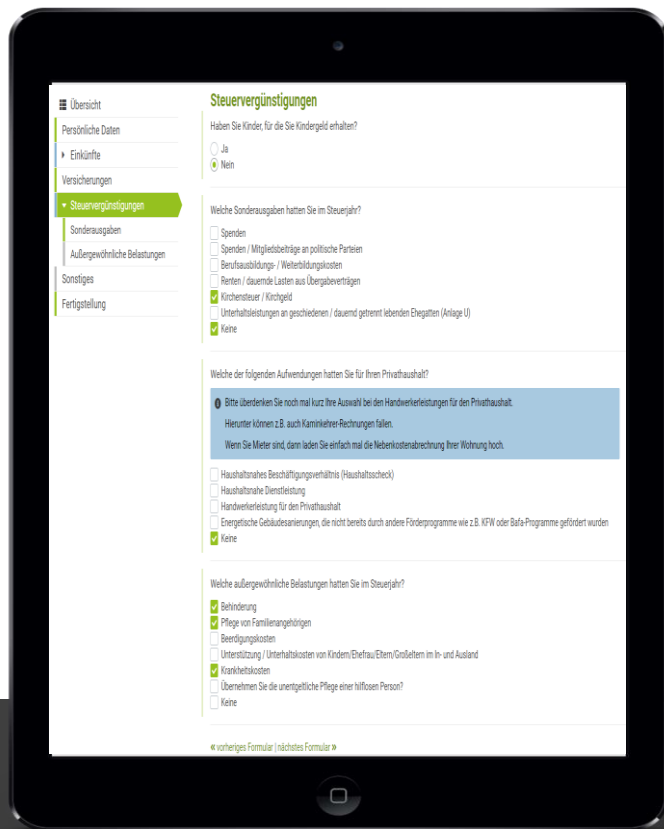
Übersicht
Persönliche Daten
Einkünfte
Versicherungen
Steuervergünstigungen
Sonderausgaben
Außergewöhnliche Belastungen
Sonstiges
Fertigstellung

Steuervergünstigungen

Haben Sie Kinder, für die Sie Kindergeld erhalten?
Ja
Nein

Welche Sonderausgaben hatten Sie im Steuerjahr?
Spenden
Spenden / Mitgliedsbeiträge an politische Parteien
Berufsausbildungs- / Weiterbildungskosten
Renten / dauernde Lasten aus Übergabeverträgen
Kirchensteuer / Kirchgeld
Unterhaltsleistungen an geschiedenen / dauernd getrennt lebenden Ehegatten (Anlage U)
Keine

Welche der folgenden Aufwendungen hatten Sie für Ihren Privathaushalt?

Bitte überdenken Sie noch mal kurz Ihre Auswahl bei den Handwerkerleistungen für den Privathaushalt.
Hierunter können z.B. auch Kaminkehrer-Rechnungen fallen.
Wenn Sie Mieter sind, dann laden Sie einfach mal die Nebenkostenabrechnung Ihrer Wohnung hoch.

Haushaltsnahes Beschäftigungsverhältnis (Haushaltsscheck)
Haushaltsnahe Dienstleistung
Handwerkerleistung für den Privathaushalt
Energetische Gebäudesanierungen, die nicht bereits durch andere Förderprogramme wie z.B. KFW oder Bafa-Programme gefördert wurden
Keine

Welche außergewöhnliche Belastungen hatten Sie im Steuerjahr?
Behinderung
Pflege von Familienangehörigen
Beerdigungskosten
Unterstützung / Unterhaltskosten von Kindern/Ehefrau/Eltern/Großeltern im In- und Ausland
Krankheitskosten
Übernehmen Sie die unentgeltliche Pflege einer hilflosen Person?
Keine

« vorheriges Formular | nächstes Formular »